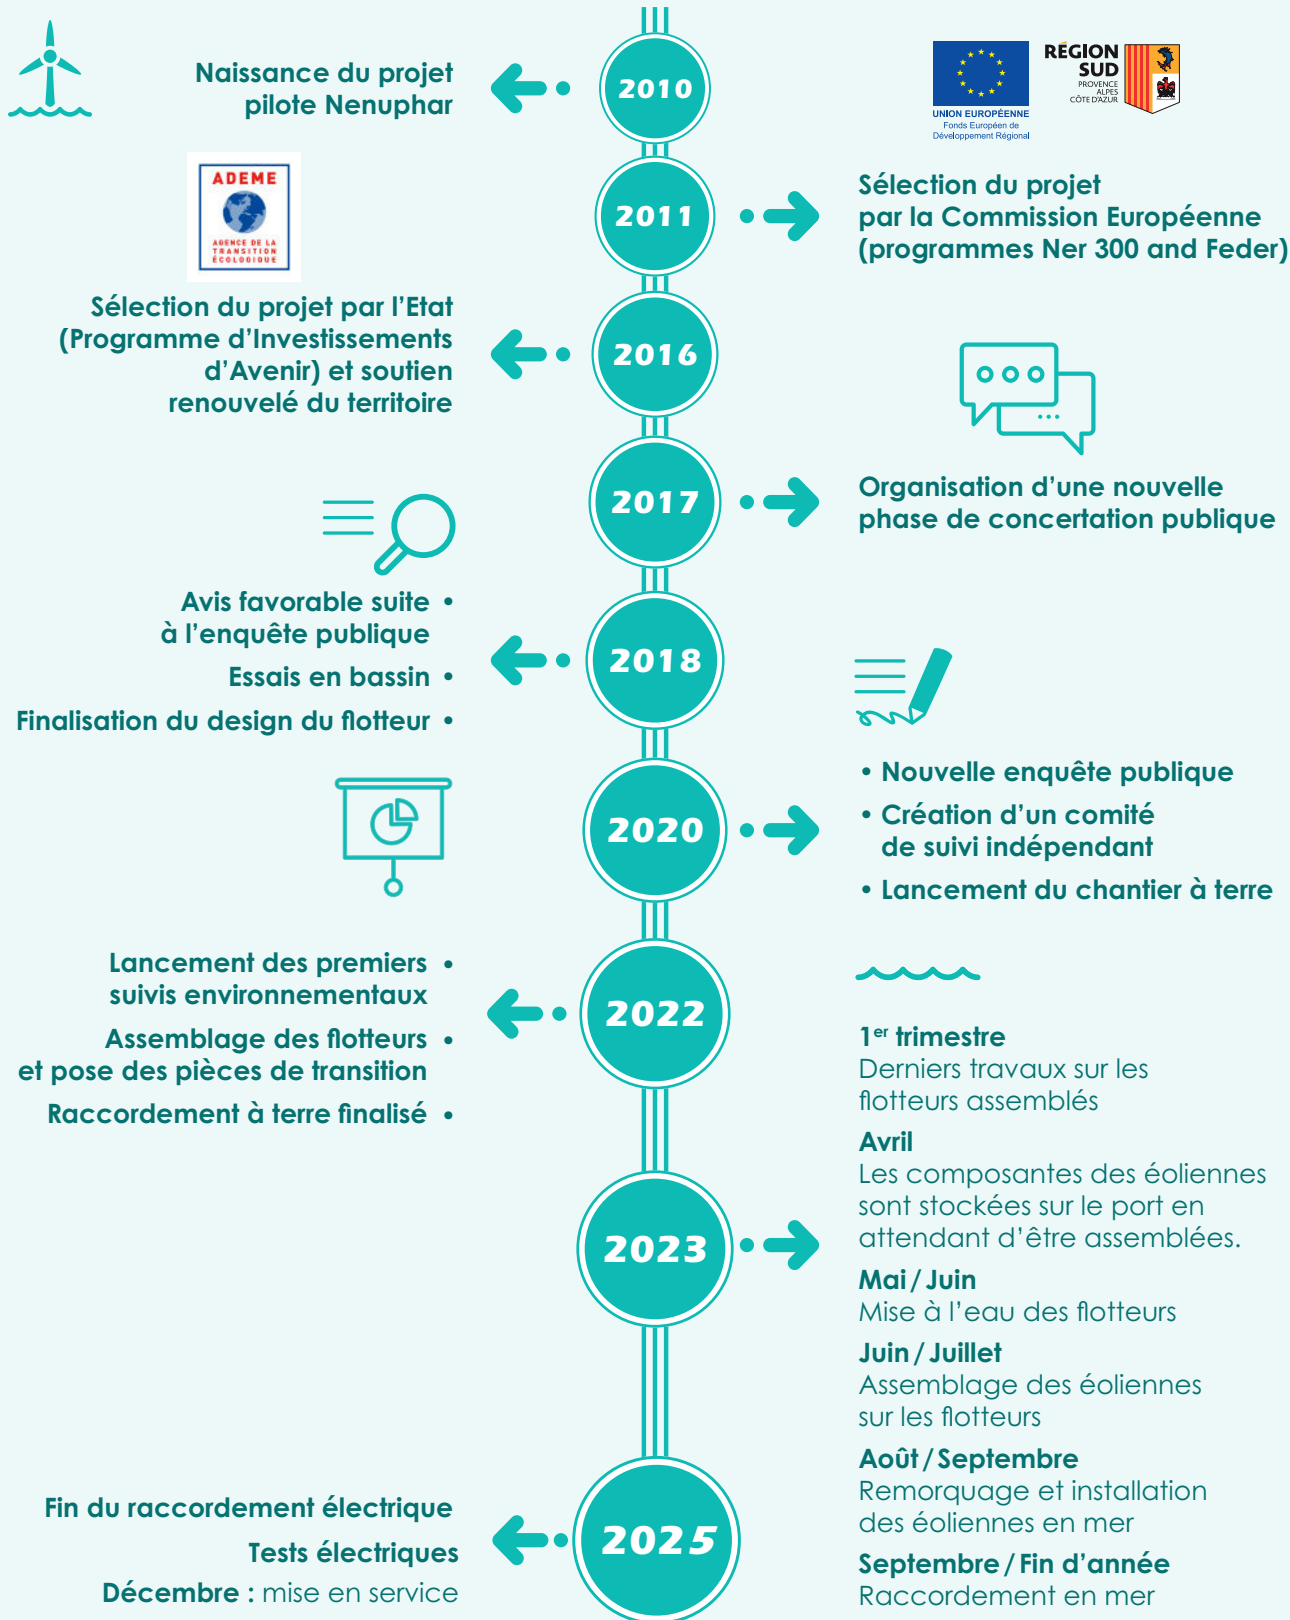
Naissance du projet pilote Nenuphar

2010

UNION EUROPÉENNE
Fonds Européen de Développement Régional

RÉGION SUD
PROVENCE ALPES CÔTE D'AZUR

ADEME
AGENCE DE LA TRANSITION ÉCOLOGIQUE

2011

Sélection du projet par la Commission Européenne (programmes Ner 300 and Feder)

Sélection du projet par l'Etat (Programme d'Investissements d'Avenir) et soutien renouvelé du territoire

2016

2017

Organisation d'une nouvelle phase de concertation publique

Avis favorable suite à l'enquête publique •

Essais en bassin •

Finalisation du design du flotteur •

2018

2020

• Nouvelle enquête publique

• Création d'un comité de suivi indépendant

• Lancement du chantier à terre

Lancement des premiers suivis environnementaux •

Assemblage des flotteurs et pose des pièces de transition •

Raccordement à terre finalisé •

2022

$1^{er}$ trimestre
Derniers travaux sur les flotteurs assemblés

Avril
Les composantes des éoliennes sont stockées sur le port en attendant d'être assemblées.

2023

Mai / Juin
Mise à l'eau des flotteurs

Juin / Juillet
Assemblage des éoliennes sur les flotteurs

Août / Septembre
Remorquage et installation des éoliennes en mer

Septembre / Fin d'année
Raccordement en mer

Fin du raccordement électrique

Tests électriques

Décembre : mise en service

2025